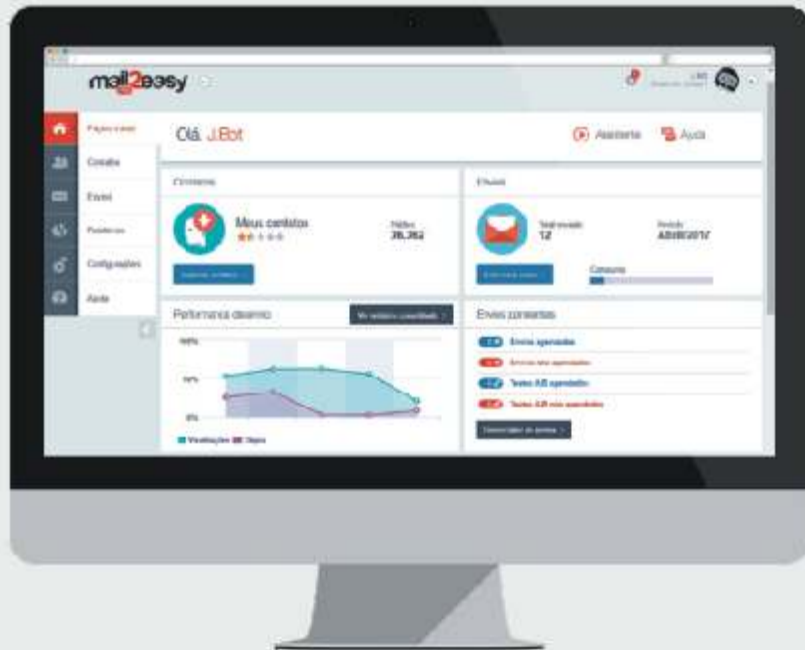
mail2easy

Página inicial
Contatos
Envios
Resultados
Configurações
Ajuda

Olá, J.Bot

Assistente
Ajuda

Contatos
Meus contatos
Válidos
38.362
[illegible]

Envios
Total enviado
12
Período
ABR/2017
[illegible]
Consumo

Performance desenho
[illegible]
100%
50%
0%
Visualizações Cliques

Envios pendentes
Envios agendados
Envios não agendados
Testes A/B agendados
Testes A/B não agendados
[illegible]